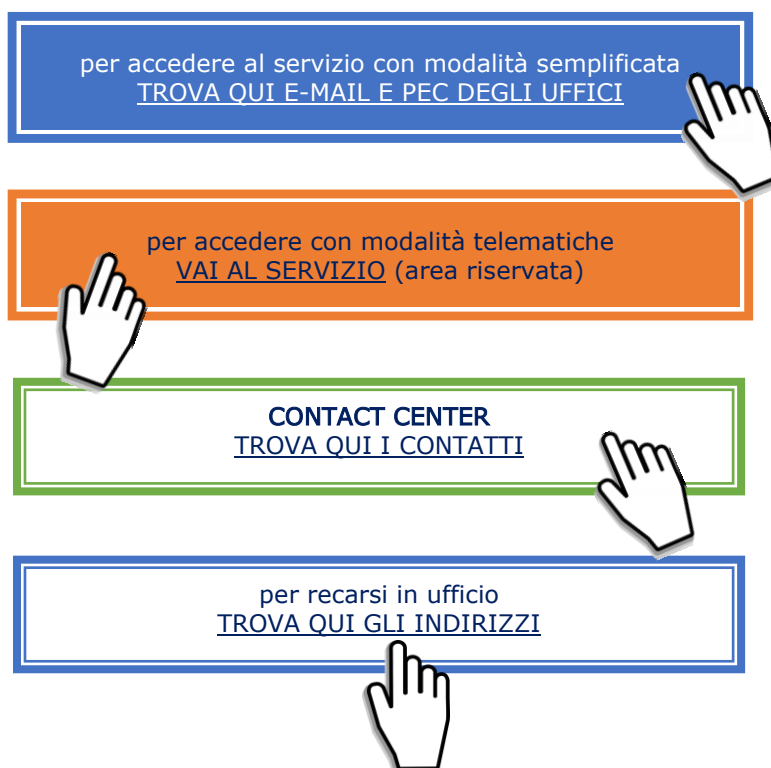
per accedere al servizio con modalità semplificata
TROVA QUI E-MAIL E PEC DEGLI UFFICI

per accedere con modalità telematiche
VAI AL SERVIZIO (area riservata)

CONTACT CENTER
TROVA QUI I CONTATTI

per recarsi in ufficio
TROVA QUI GLI INDIRIZZI